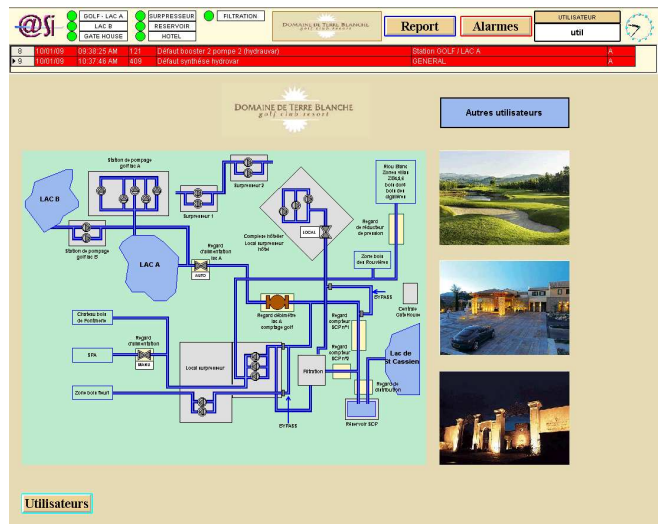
@Si

GOLF - LAC A
LAC B
GATE HOUSE
SURPRESSEUR
RESERVOIR
HOTEL
FILTRATION

DOMAINE DE TERRE BLANCHE golf club resort

Report
Alarmes
UTILISATEUR
util

| 8 | 10/01/09 | 09:38:25 AM | 121 | Défaut booster 2 pompe 2 (hydrauvar) | Station GOLF / LAC A | A |
|---|---|---|---|---|---|---|
| 9 | 10/01/09 | 10:37:46 AM | 409 | Défaut synthèse hydrovar | GENERAL | A |

DOMAINE DE TERRE BLANCHE golf club resort

Autres utilisateurs

LAC B
Station de pompage golf lac A
Surpresseur 2
Surpresseur 1
Station de pompage golf lac B
LAC A
Regard d'alimentation lac A
AUTO
Complexe hôtelier Local surpresseur hôtel
LOCAL
Bleu Blanc Zones villas ZIBéLis bois dont bois des agasses
Regard de réducteur de pression
Zone bois des Fourrières
BYPASS
Centrale Club House
Chateau bois de Pontfiorelle
Regard débimètre lac A comptage golf
Regard compteur SCP n°1
Regard compteur SCP n°2
SPA
Regard d'alimentation
MANU
Local surpresseur
Filtration
Lac de St Cassien
Regard de distribution
Zone bois fleuri
BYPASS
Réservoir SCP

Utilisateurs